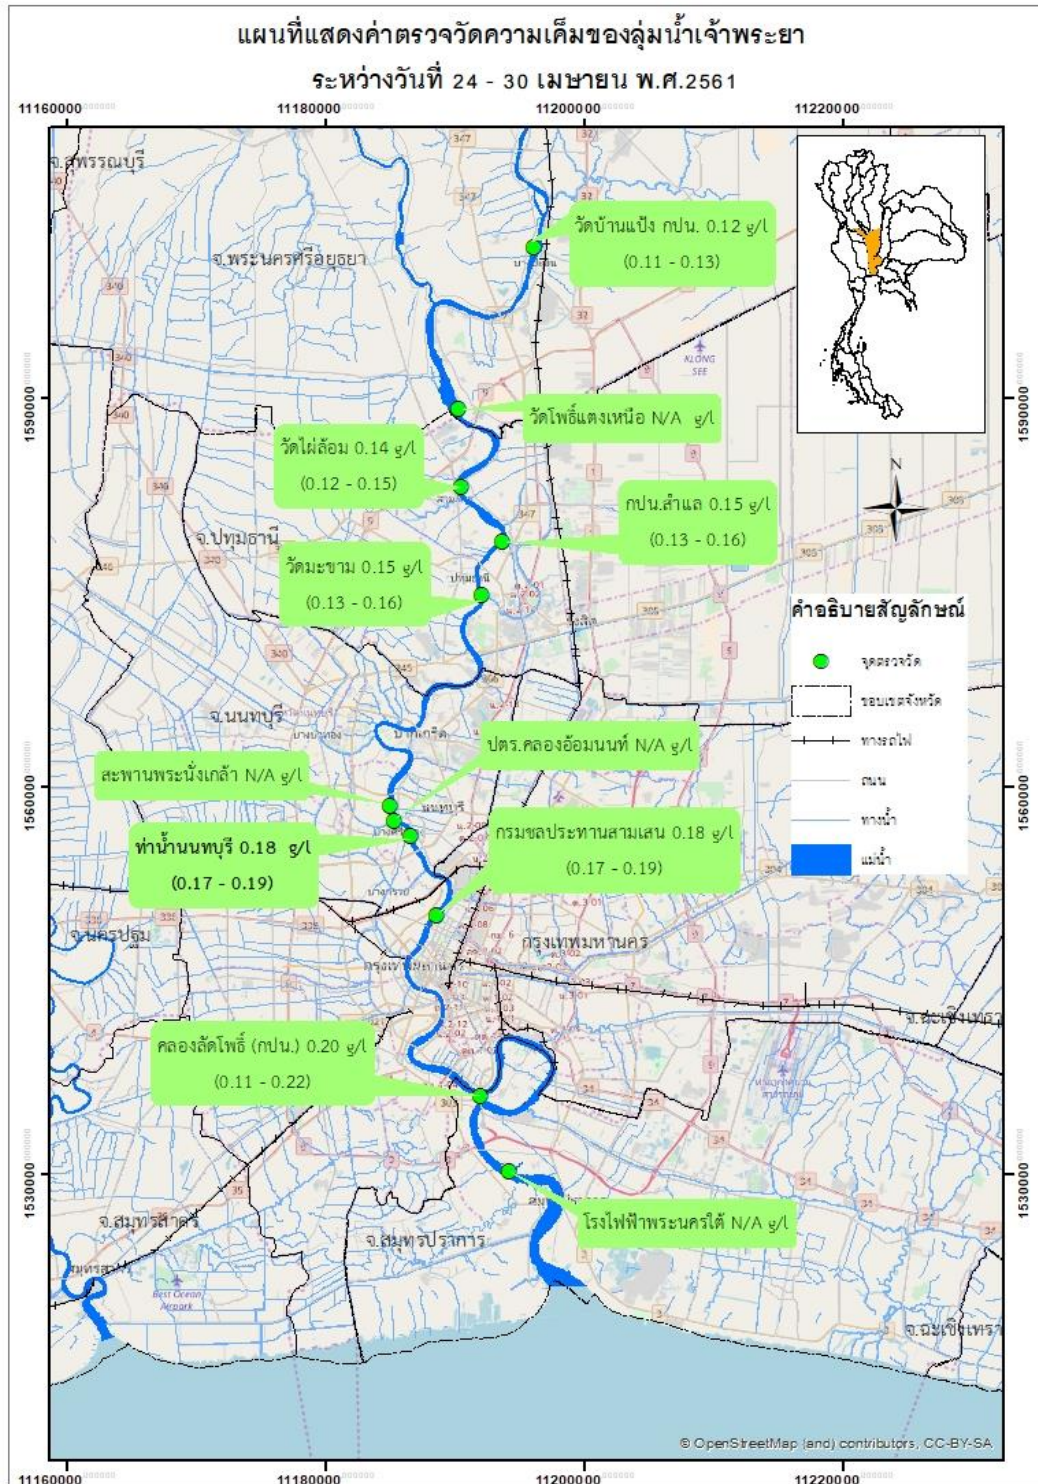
แผนที่แสดงค่าตรวจวัดความเค็มของลุ่มน้ำเจ้าพระยา
ระหว่างวันที่ 24 - 30 เมษายน พ.ศ.2561

11160000 11180000 11200000 11220000

จ.สุพรรณบุรี
จ.พระนครศรีอยุธยา
วัดบ้านแป้ง กปน. 0.12 g/l (0.11 - 0.13)
วัดโพธิ์แตงเหนือ N/A g/l
วัดไผ่ล้อม 0.14 g/l (0.12 - 0.15)
กปน.สำแล 0.15 g/l (0.13 - 0.16)
จ.ปทุมธานี
วัดมะขาม 0.15 g/l (0.13 - 0.16)
คำอธิบายสัญลักษณ์
จุดตรวจวัด
ขอบเขตจังหวัด
ทางรถไฟ
ถนน
ทางน้ำ
แม่น้ำ
จ.นนทบุรี
ปตร.คลองอ้อมนนท์ N/A g/l
สะพานพระนั่งเกล้า N/A g/l
ท่าน้ำนนทบุรี 0.18 g/l (0.17 - 0.19)
กรมชลประทานสามเสน 0.18 g/l (0.17 - 0.19)
จ.นครปฐม
กรุงเทพมหานคร
จ.ฉะเชิงเทรา
คลองลัดโพธิ์ (กปน.) 0.20 g/l (0.11 - 0.22)
จ.สมุทรสาคร
จ.สมุทรปราการ
โรงไฟฟ้าพระนครใต้ N/A g/l
จ.ฉะเชิงเทรา
1590000 1560000 1530000
N
© OpenStreetMap (and) contributors, CC-BY-SA
11160000 11180000 11200000 11220000